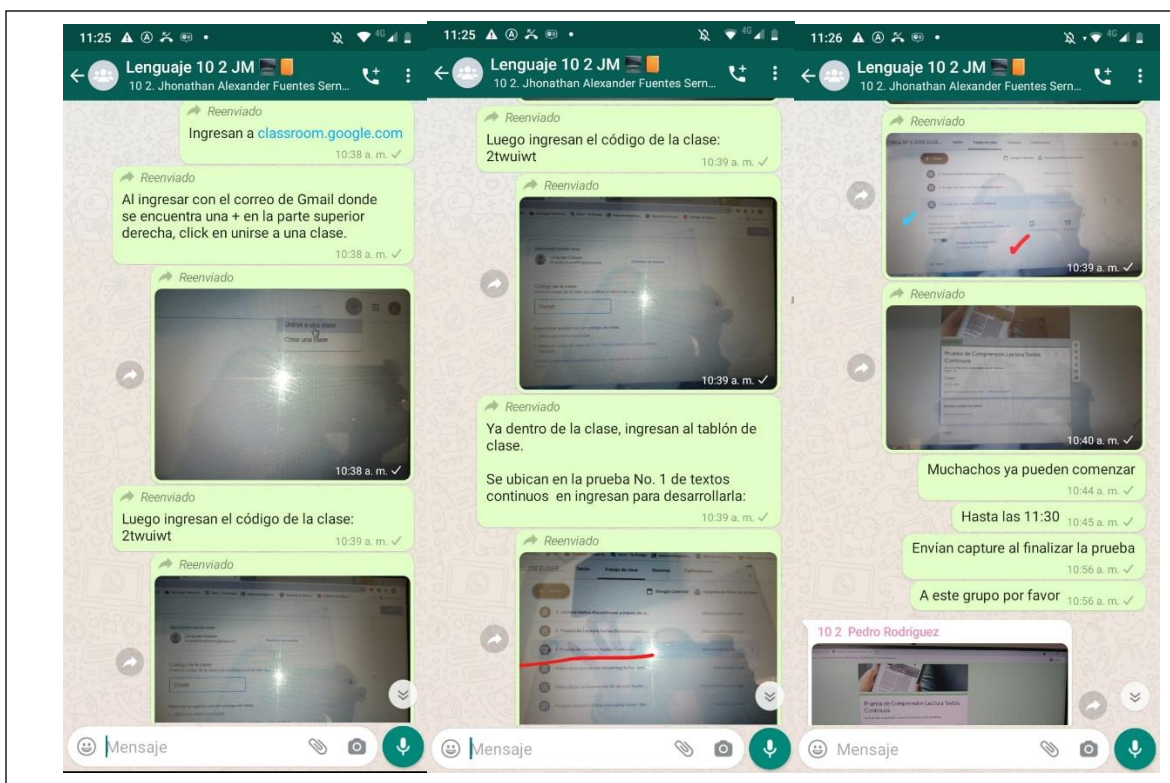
11:25

Lenguaje 10 2 JM
10 2. Jhonathan Alexander Fuentes Sern...

Reenviado
Ingresan a classroom.google.com
10:38 a. m.

Reenviado
Al ingresar con el correo de Gmail donde se encuentra una + en la parte superior derecha, click en unirse a una clase.
10:38 a. m.

Reenviado
Unirse a una clase
Crear una clase
10:38 a. m.

Reenviado
Luego ingresan el código de la clase: 2twuiwt
10:39 a. m.

Reenviado

Mensaje

11:25

Lenguaje 10 2 JM
10 2. Jhonathan Alexander Fuentes Sern...

Luego ingresan el código de la clase: 2twuiwt
10:39 a. m.

Reenviado
10:39 a. m.

Reenviado
Ya dentro de la clase, ingresan al tablón de clase.

Se ubican en la prueba No. 1 de textos continuos en ingresan para desarrollarla:
10:39 a. m.

Reenviado

Mensaje

11:26

Lenguaje 10 2 JM
10 2. Jhonathan Alexander Fuentes Sern...

Reenviado
10:39 a. m.

Reenviado
Prueba de Comprensión Lectora Textos Continuos
10:40 a. m.

Muchachos ya pueden comenzar
10:44 a. m.

Hasta las 11:30
10:45 a. m.

Envían capture al finalizar la prueba
10:56 a. m.

A este grupo por favor
10:56 a. m.

10 2 Pedro Rodríguez
Prueba de Comprensión Lectora Textos Continuos

Mensaje